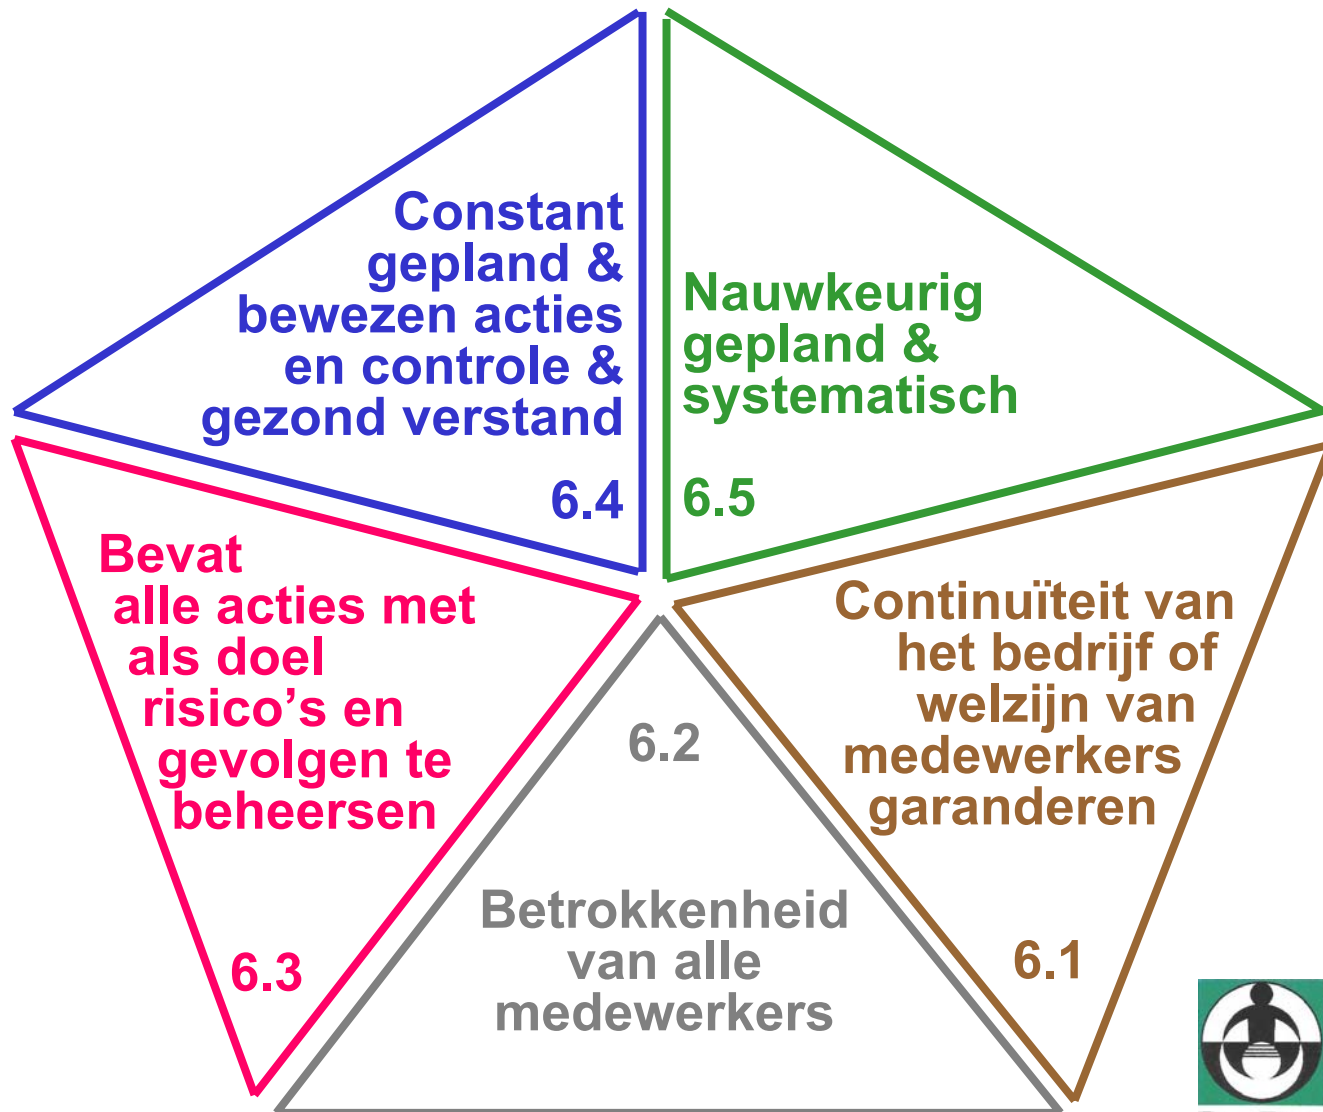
Constant gepland & bewezen acties en controle & gezond verstand

6.4

Nauwkeurig gepland & systematisch

6.5

Bevat alle acties met als doel risico’s en gevolgen te beheersen

6.3

6.2

Betrokkenheid van alle medewerkers

Continuïteit van het bedrijf of welzijn van medewerkers garanderen

6.1